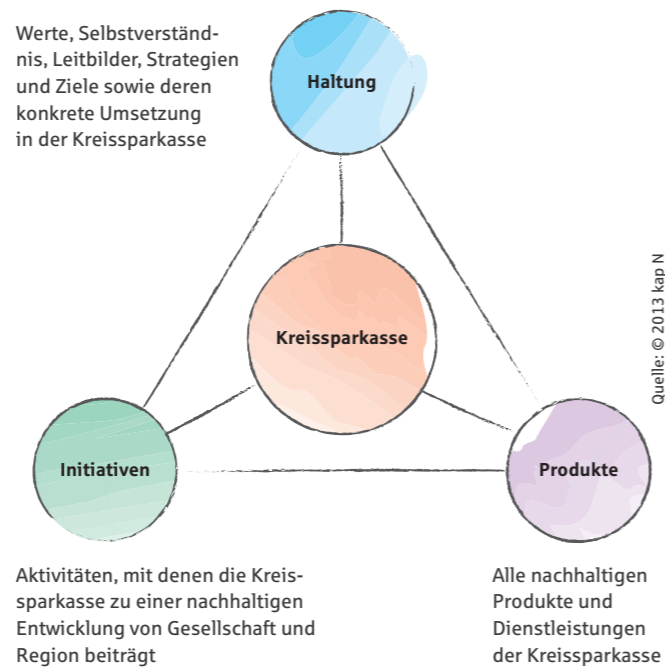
Werte, Selbstverständnis, Leitbilder, Strategien und Ziele sowie deren konkrete Umsetzung in der Kreissparkasse

Haltung

Kreissparkasse

Initiativen

Produkte

Quelle: © 2013 kap N

Aktivitäten, mit denen die Kreissparkasse zu einer nachhaltigen Entwicklung von Gesellschaft und Region beiträgt

Alle nachhaltigen Produkte und Dienstleistungen der Kreissparkasse